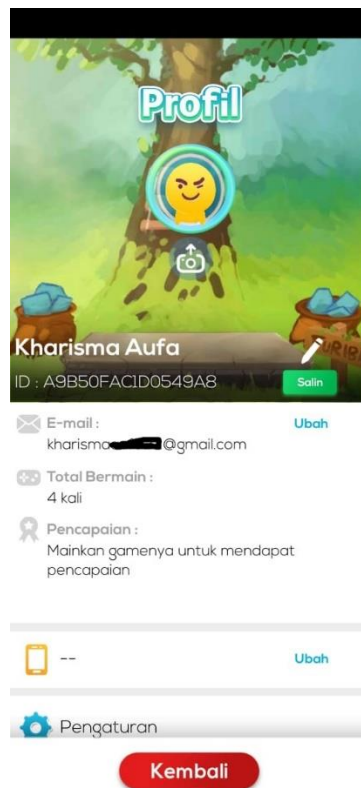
Profil

Kharisma Aufa

ID : A9B50FAC1D0549A8

Salin

E-mail :

kharismo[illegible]@gmail.com

Ubah

Total Bermain :

4 kali

Pencapaian :

Mainkan gamenya untuk mendapat pencapaian

--

Ubah

Pengaturan

Kembali